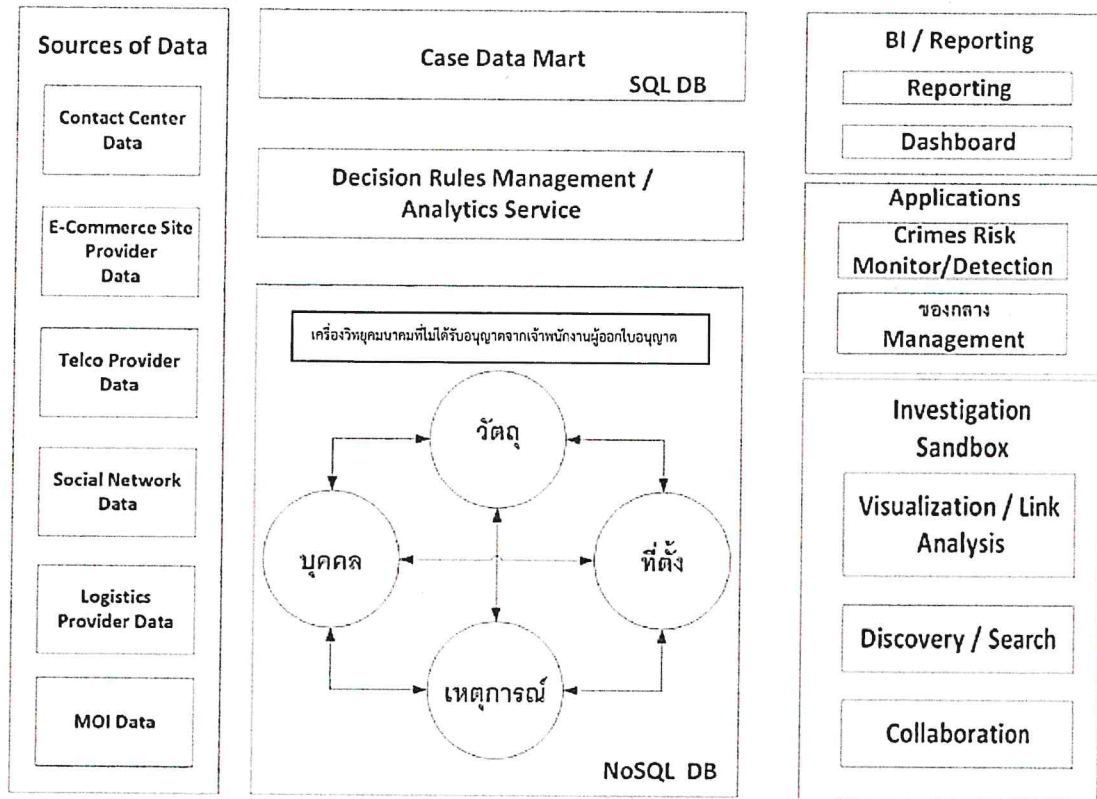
Sources of Data

Contact Center Data

E-Commerce Site Provider Data

Telco Provider Data

Social Network Data

Logistics Provider Data

MOI Data

Case Data Mart
SQL DB

Decision Rules Management / Analytics Service

เครื่องวิทยุคมนาคมที่ไม่ได้รับอนุญาตจากเจ้าพนักงานผู้ออกใบอนุญาต

วัตถุ

บุคคล

ที่ตั้ง

เหตุการณ์

NoSQL DB

BI / Reporting

Reporting

Dashboard

Applications

Crimes Risk Monitor/Detection

ของกลาง Management

Investigation Sandbox

Visualization / Link Analysis

Discovery / Search

Collaboration